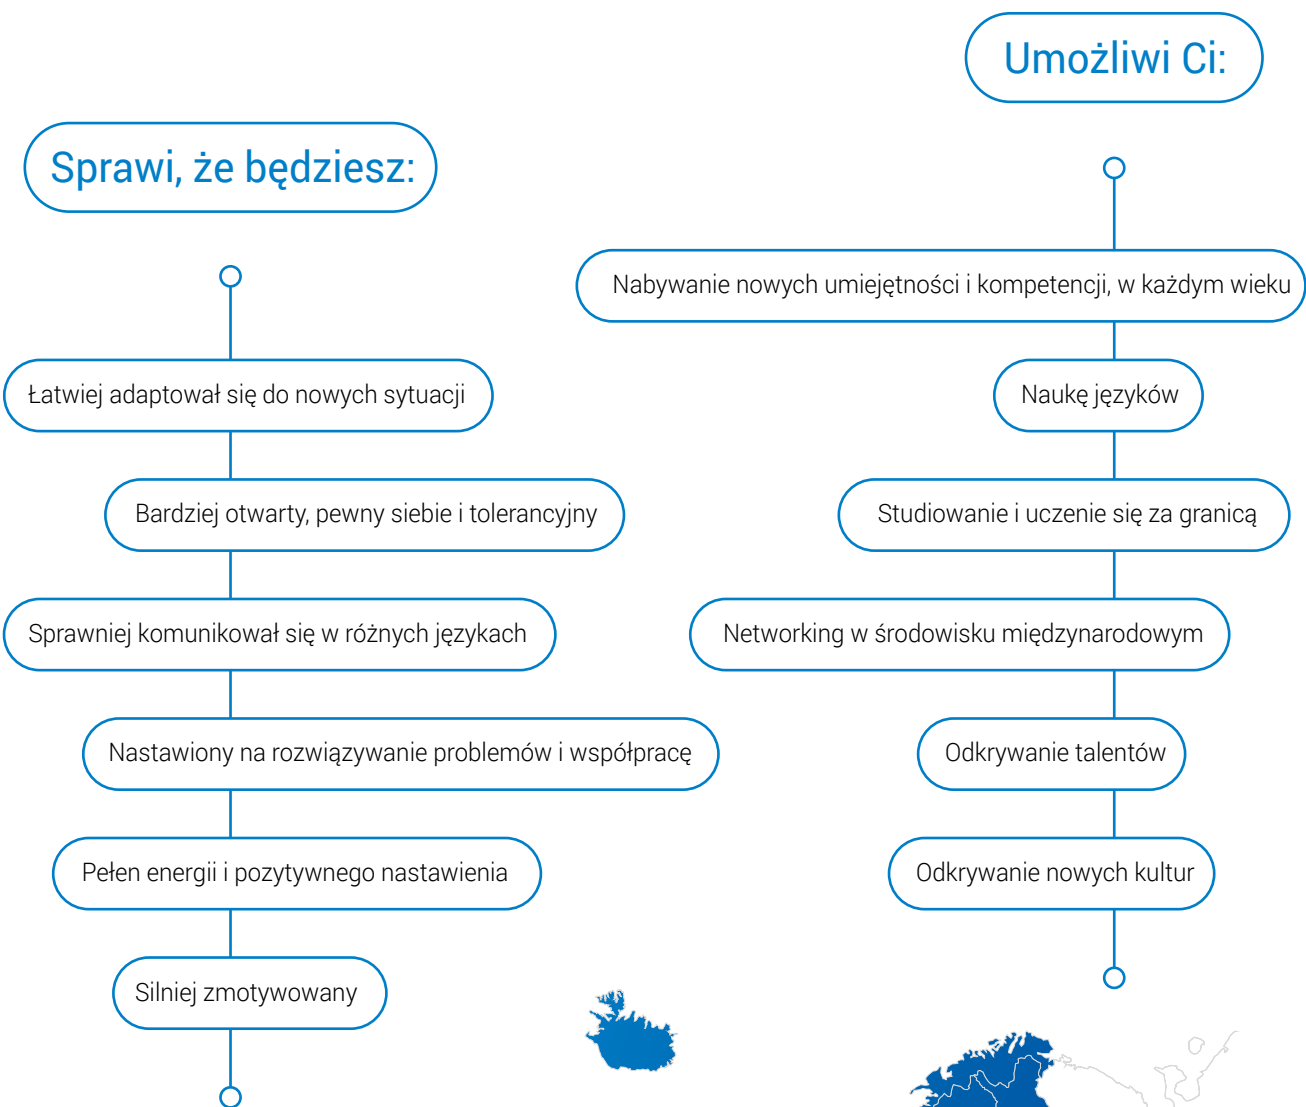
Umożliwi Ci:

Sprawi, że będziesz:

Nabywanie nowych umiejętności i kompetencji, w każdym wieku

Naukę języków

Studiowanie i uczenie się za granicą

Networking w środowisku międzynarodowym

Odkrywanie talentów

Odkrywanie nowych kultur

Łatwiej adaptował się do nowych sytuacji

Bardziej otwarty, pewny siebie i tolerancyjny

Sprawniej komunikował się w różnych językach

Nastawiony na rozwiązywanie problemów i współpracę

Pełen energii i pozytywnego nastawienia

Silniej zmotywowany